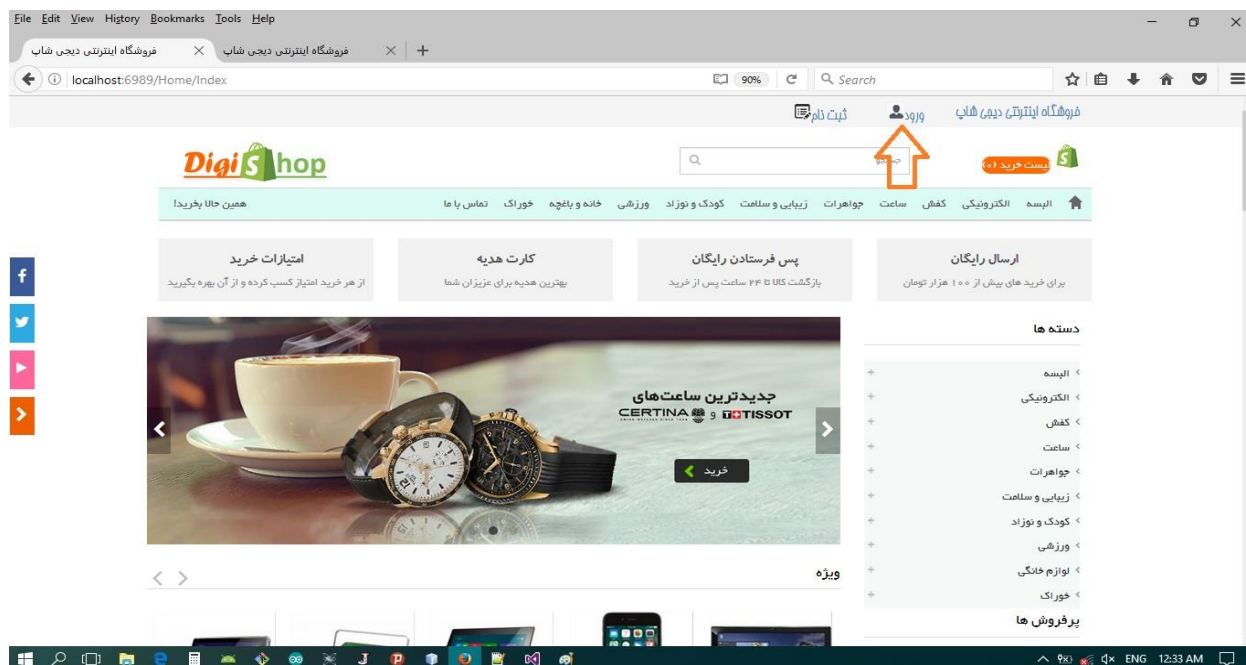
File Edit View History Bookmarks Tools Help

فروشگاه اینترنتی دیجی شاپ ×
فروشگاه اینترنتی دیجی شاپ ×
+

localhost:6989/Home/Index
90%
Search

فروشگاه اینترنتی دیجی شاپ
ورود
ثبت نام

Digi Shop
لیست خرید (۰)

همین حالا بخرید!
البسه الکترونیکی کفش ساعت جواهرات زیبایی و سلامت کودک و نوزاد ورزشی خانه و باغچه خوراک تماس با ما

ارسال رایگان
برای خرید های بیش از ۱۰۰ هزار تومان

پس فرستادن رایگان
بازگشت کالا تا ۲۴ ساعت پس از خرید

کارت هدیه
بهترین هدیه برای عزیزان شما

امتیازات خرید
از هر خرید امتیاز کسب کرده و از آن بهره بگیرید

دسته ها
البسه
الکترونیکی
کفش
ساعت
جواهرات
زیبایی و سلامت
کودک و نوزاد
ورزشی
لوازم خانگی
خوراک

پرفروش ها

جدیدترین ساعت‌های
CERTINA و TISSOT
خرید

ویژه

ENG 12:33 AM